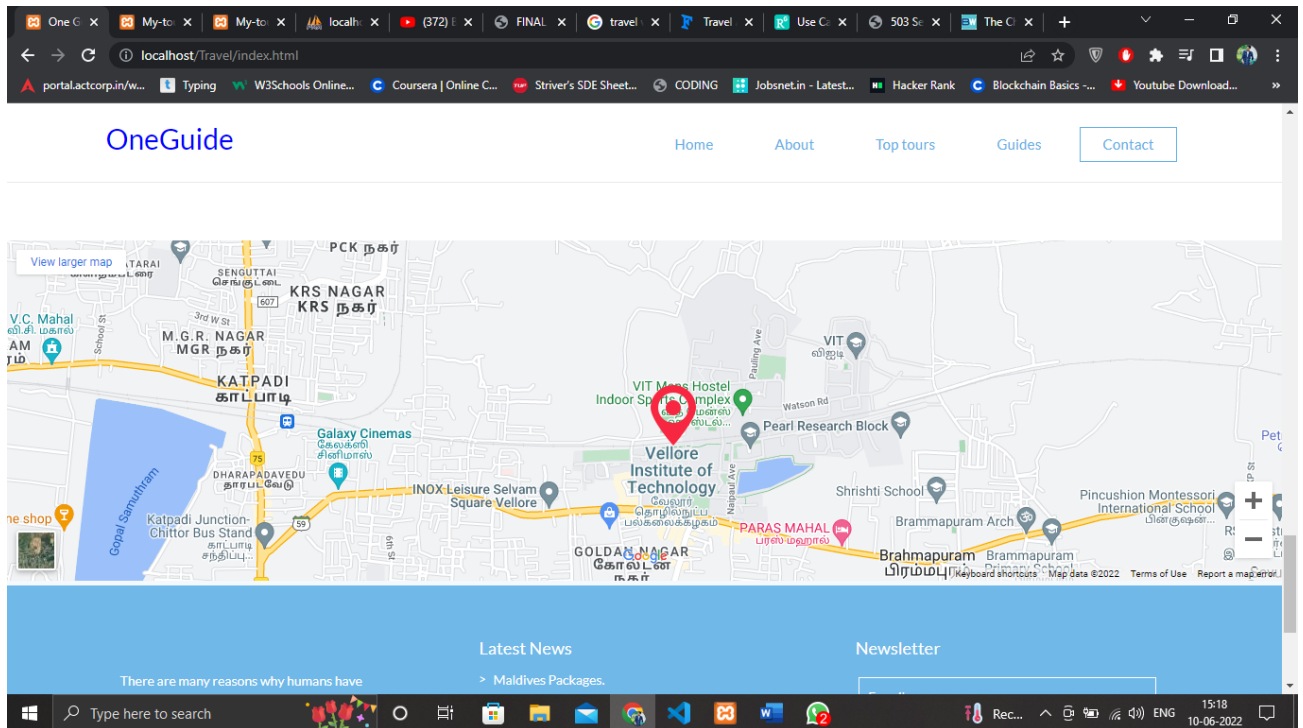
One G ×  My-to ×  My-to ×  localh ×  (372) ×  FINAL ×  travel ×  Travel ×  Use Ca ×  503 Se ×  The C ×  +

localhost/Travel/index.html

portal.actcorp.in/w...  Typing  W3Schools Online...  Coursera | Online C...  Striver's SDE Sheet...  CODING  Jobsnet.in - Latest...  Hacker Rank  Blockchain Basics -...  Youtube Download...  »

OneGuide

Home  About  Top tours  Guides  Contact

View larger map

PCK நகர்
SENGUTTAI செங்குட்டை
607
KRS NAGAR KRS நகர்
3rd W St
V.C. Mahal
M.G.R. NAGAR MGR நகர்
School St
VIT விஐடி
Pauling Ave
KATPADI காட்பாடி
VIT Mens Hostel Indoor Sports Complex
Watson Rd
Pearl Research Block
Galaxy Cinemas கேலக்ஸி சினிமாஸ்
Vellore Institute of Technology வேலூர் தொழில்நுட்ப பல்கலைக்கழகம்
Naipaul Ave
75
DHARAPADAVEDU தாரபடவேடு
Gopal Samuthram
INOX Leisure Selvam Square Vellore
Shrishti School
Pincushion Montessori International School
Katpadi Junction-Chittor Bus Stand காட்பாடி சந்திப்பு
59
6th St
PARAS MAHAL பரஸ் மஹால்
Brammapuram Arch
GOLDAN NAGAR கோல்டன் நகர்
Brahmapuram பிரம்மபுரம்
Brammapuram Primary School
Keyboard shortcuts  Map data ©2022  Terms of Use  Report a map error

Latest News
> Maldives Packages.

Newsletter

There are many reasons why humans have

Type here to search
Rec...  ENG  15:18 10-06-2022